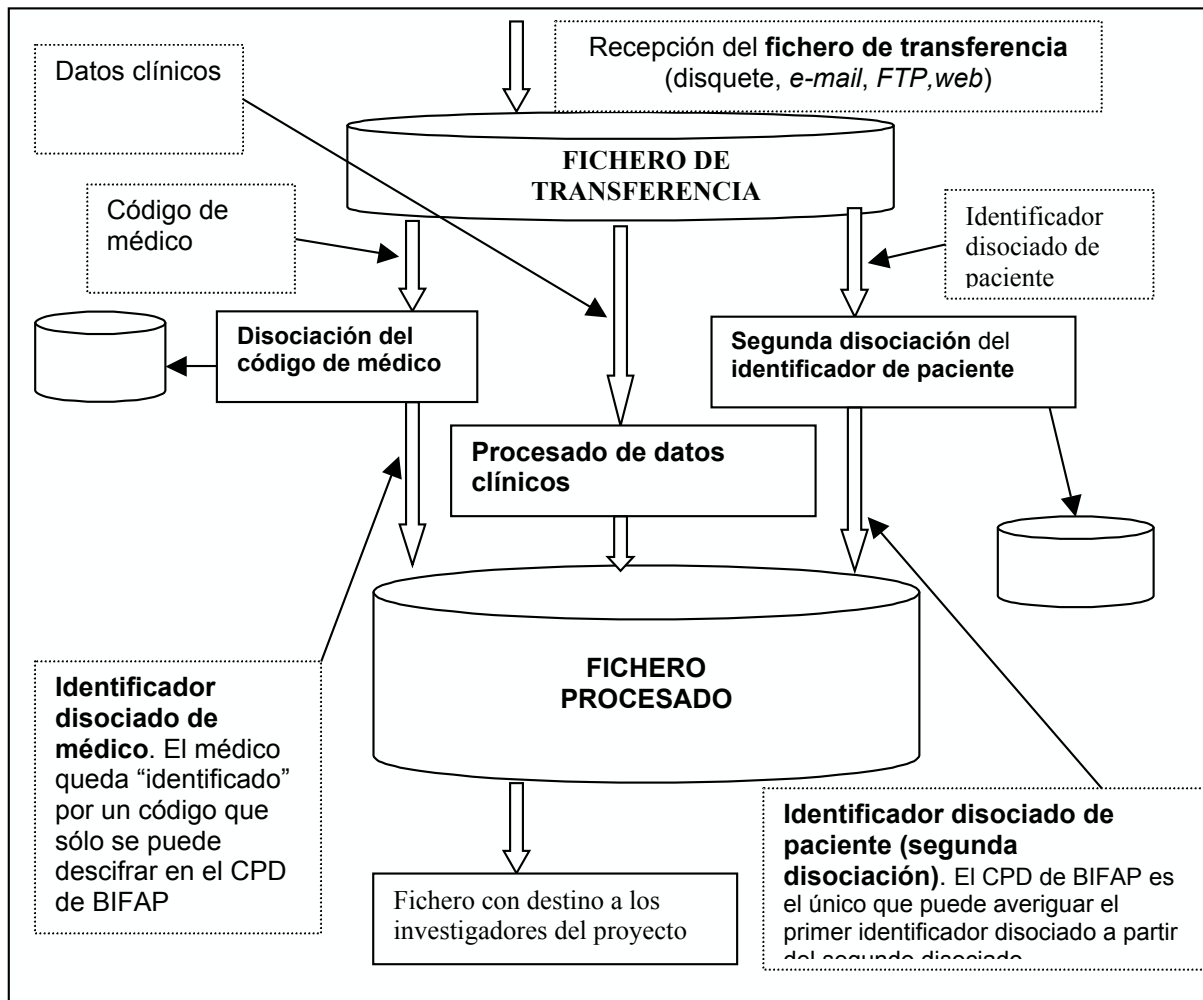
Recepción del **fichero de transferencia** (disquete, *e-mail*, *FTP,web*)

Datos clínicos

FICHERO DE TRANSFERENCIA

Código de médico

Identificador disociado de paciente

**Disociación del código de médico**

**Segunda disociación** del **identificador de paciente**

**Procesado de datos clínicos**

FICHERO PROCESADO

**Identificador disociado de médico**. El médico queda "identificado" por un código que sólo se puede descifrar en el CPD de BIFAP

Fichero con destino a los investigadores del proyecto

**Identificador disociado de paciente (segunda disociación)**. El CPD de BIFAP es el único que puede averiguar el primer identificador disociado a partir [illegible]